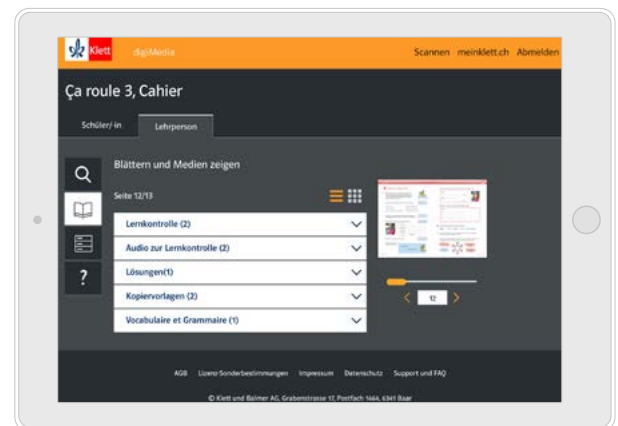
Klett digiMedia

Scannen meinklett.ch Abmelden

Ça roule 3, Cahier

Schüler/-in Lehrperson

Blättern und Medien zeigen

Seite 12/13

Lernkontrolle (2)

Audio zur Lernkontrolle (2)

Lösungen(1)

Kopiervorlagen (2)

Vocabulaire et Grammaire (1)

12

AGB Lizenz-Sonderbestimmungen Impressum Datenschutz Support und FAQ

© Klett und Balmer AG, Grabenstrasse 17, Postfach 1464, 6341 Baar